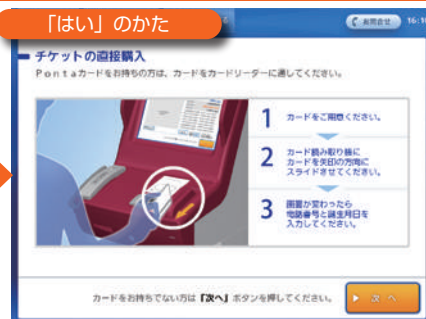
「はい」のかた

お問合せ 16:5

チケットの直接購入

Pontaカードをお持ちの方は、カードをカードリーダーに通してください。

1 カードをご用意ください。

2 カード読み取り機に カードを矢印の方向に スライドさせてください。

3 画面が変わったら 電話番号と誕生月日を 入力してください。

カードをお持ちでない方は『次へ』ボタンを押してください。

次へ